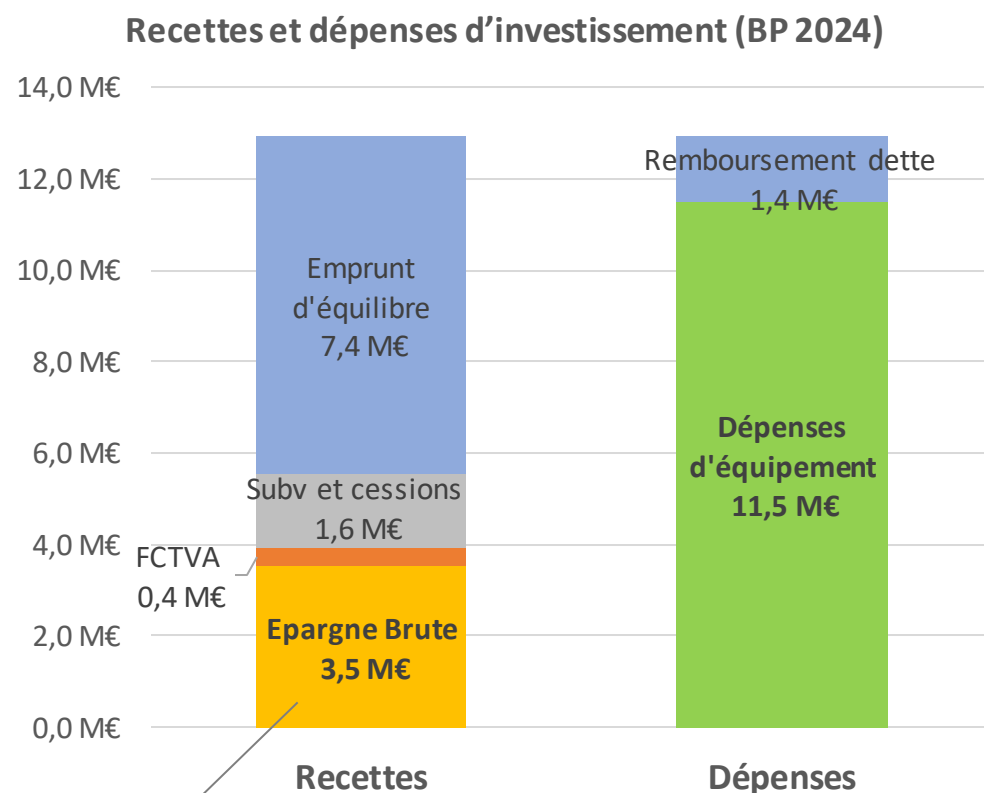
Recettes et dépenses d'investissement (BP 2024)

14,0 M€
12,0 M€
10,0 M€
8,0 M€
6,0 M€
4,0 M€
2,0 M€
0,0 M€

Emprunt d'équilibre 7,4 M€

Subv et cessions 1,6 M€

FCTVA 0,4 M€

Epargne Brute 3,5 M€

Remboursement dette 1,4 M€

Dépenses d'équipement 11,5 M€

Recettes

Dépenses